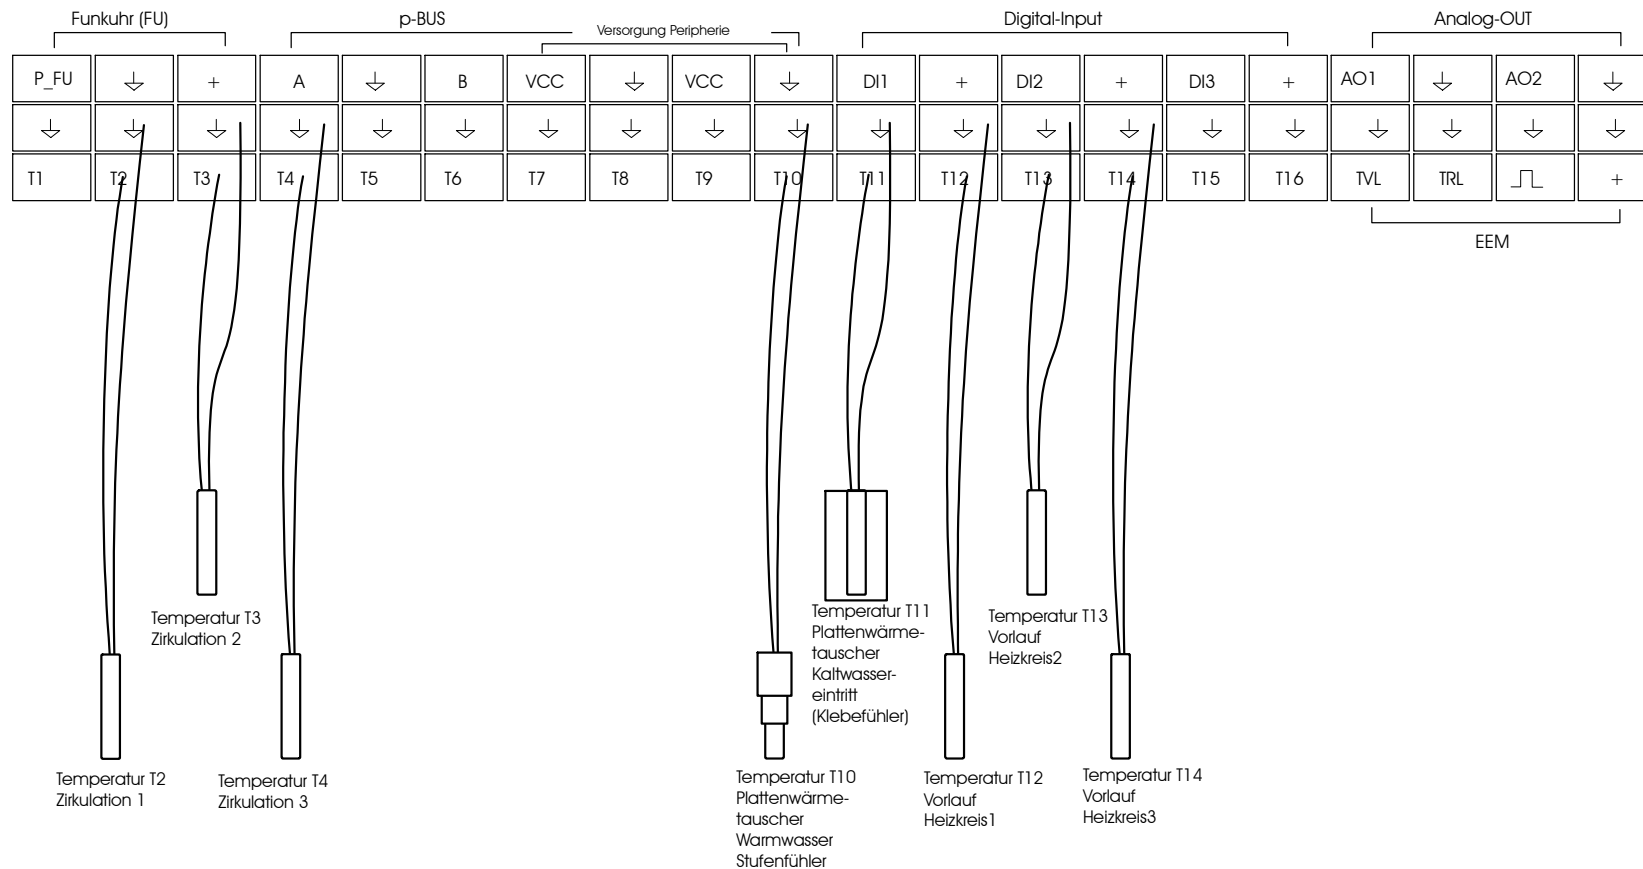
Funkuhr (FU)    p-BUS    Versorgung Peripherie    Digital-Input    Analog-OUT

| P_FU | ⏚ | + | A | ⏚ | B | VCC | ⏚ | VCC | ⏚ | DI1 | + | DI2 | + | DI3 | + | AO1 | ⏚ | AO2 | ⏚ |
|---|---|---|---|---|---|---|---|---|---|---|---|---|---|---|---|---|---|---|---|
| ⏚ | ⏚ | ⏚ | ⏚ | ⏚ | ⏚ | ⏚ | ⏚ | ⏚ | ⏚ | ⏚ | ⏚ | ⏚ | ⏚ | ⏚ | ⏚ | ⏚ | ⏚ | ⏚ | ⏚ |
| T1 | T2 | T3 | T4 | T5 | T6 | T7 | T8 | T9 | T10 | T11 | T12 | T13 | T14 | T15 | T16 | TVL | TRL | ⎍ | + |

EEM

Temperatur T3
Zirkulation 2

Temperatur T11
Plattenwärmetauscher
Kaltwassereintritt
(Klebefühler)

Temperatur T13
Vorlauf
Heizkreis2

Temperatur T2
Zirkulation 1

Temperatur T4
Zirkulation 3

Temperatur T10
Plattenwärmetauscher
Warmwasser
Stufenfühler

Temperatur T12
Vorlauf
Heizkreis1

Temperatur T14
Vorlauf
Heizkreis3